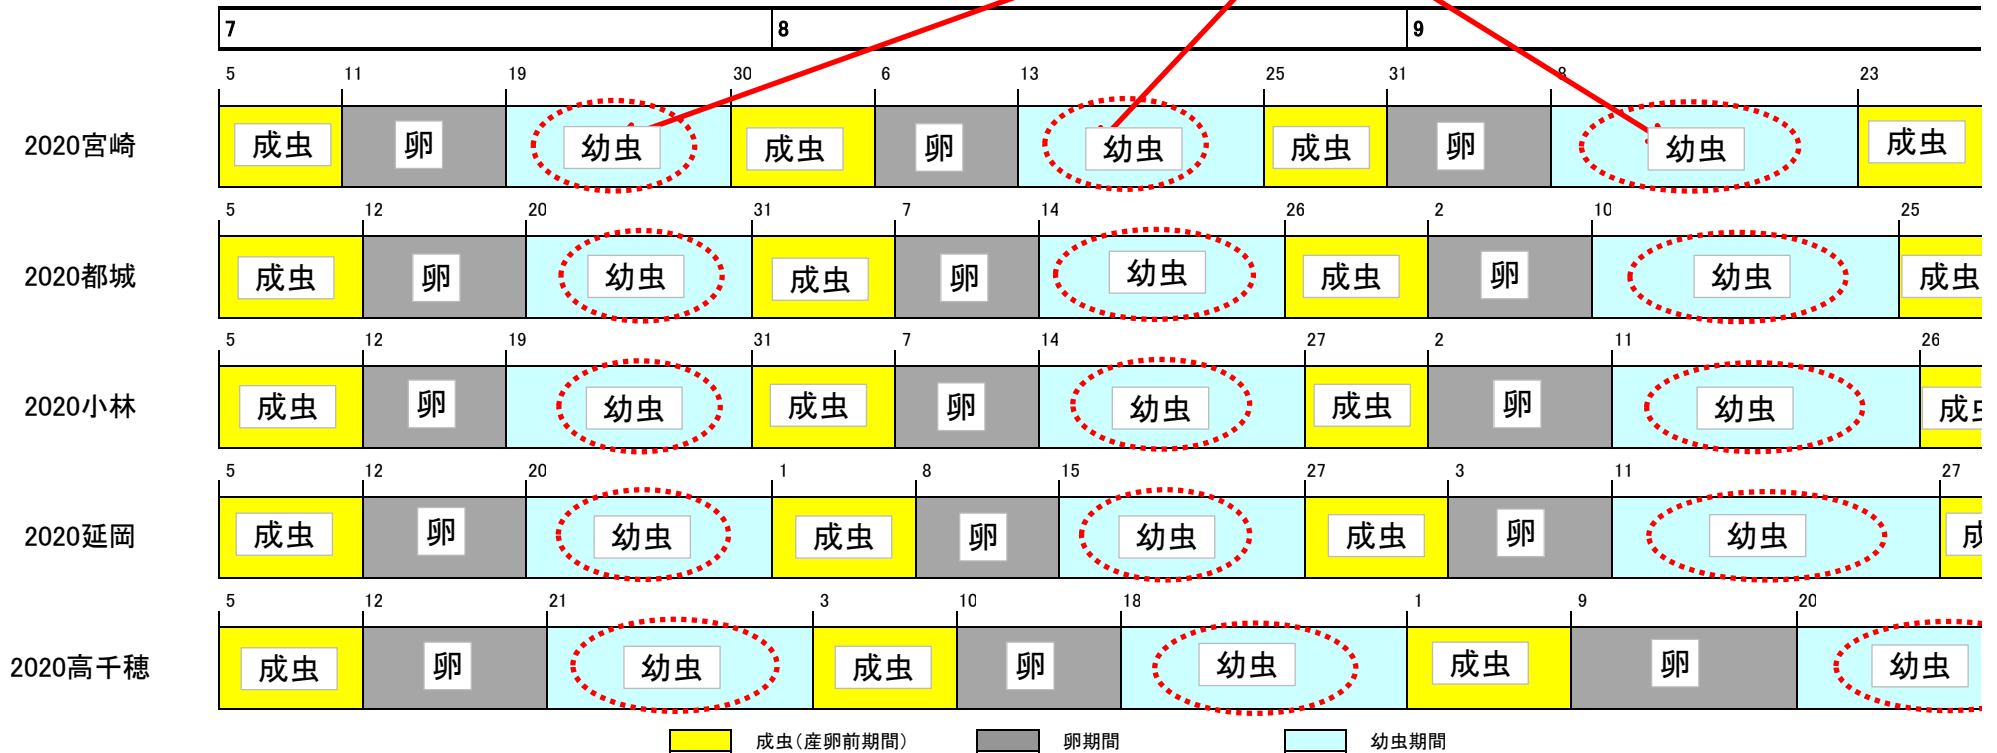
| 7 | 8 | 9 |
|---|---|---|

2020宮崎
5 11 19 30 6 13 25 31 8 23
成虫 卵 幼虫 成虫 卵 幼虫 成虫 卵 幼虫 成虫

2020都城
5 12 20 31 7 14 26 2 10 25
成虫 卵 幼虫 成虫 卵 幼虫 成虫 卵 幼虫 成虫

2020小林
5 12 19 31 7 14 27 2 11 26
成虫 卵 幼虫 成虫 卵 幼虫 成虫 卵 幼虫 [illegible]

2020延岡
5 12 20 1 8 15 27 3 11 27
成虫 卵 幼虫 成虫 卵 幼虫 成虫 卵 幼虫 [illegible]

2020高千穂
5 12 21 3 10 18 1 9 20
成虫 卵 幼虫 成虫 卵 幼虫 成虫 卵 幼虫

成虫（産卵前期間） 卵期間 幼虫期間